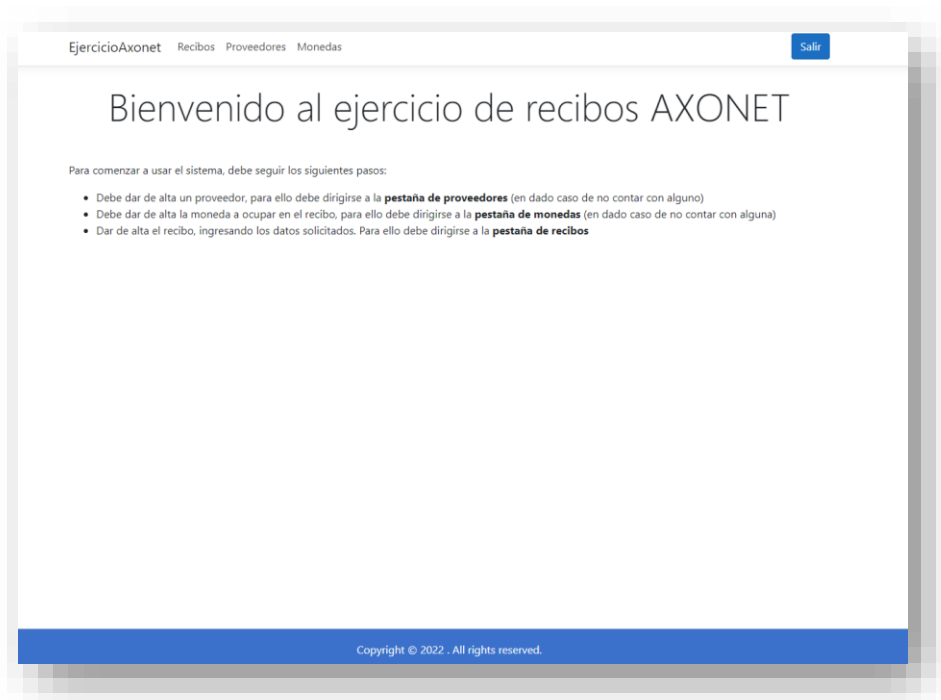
EjercicioAxonet Recibos Proveedores Monedas

Salir

Bienvenido al ejercicio de recibos AXONET

Para comenzar a usar el sistema, debe seguir los siguientes pasos:

- Debe dar de alta un proveedor, para ello debe dirigirse a la **pestaña de proveedores** (en dado caso de no contar con alguno)
- Debe dar de alta la moneda a ocupar en el recibo, para ello debe dirigirse a la **pestaña de monedas** (en dado caso de no contar con alguna)
- Dar de alta el recibo, ingresando los datos solicitados. Para ello debe dirigirse a la **pestaña de recibos**

Copyright © 2022 . All rights reserved.